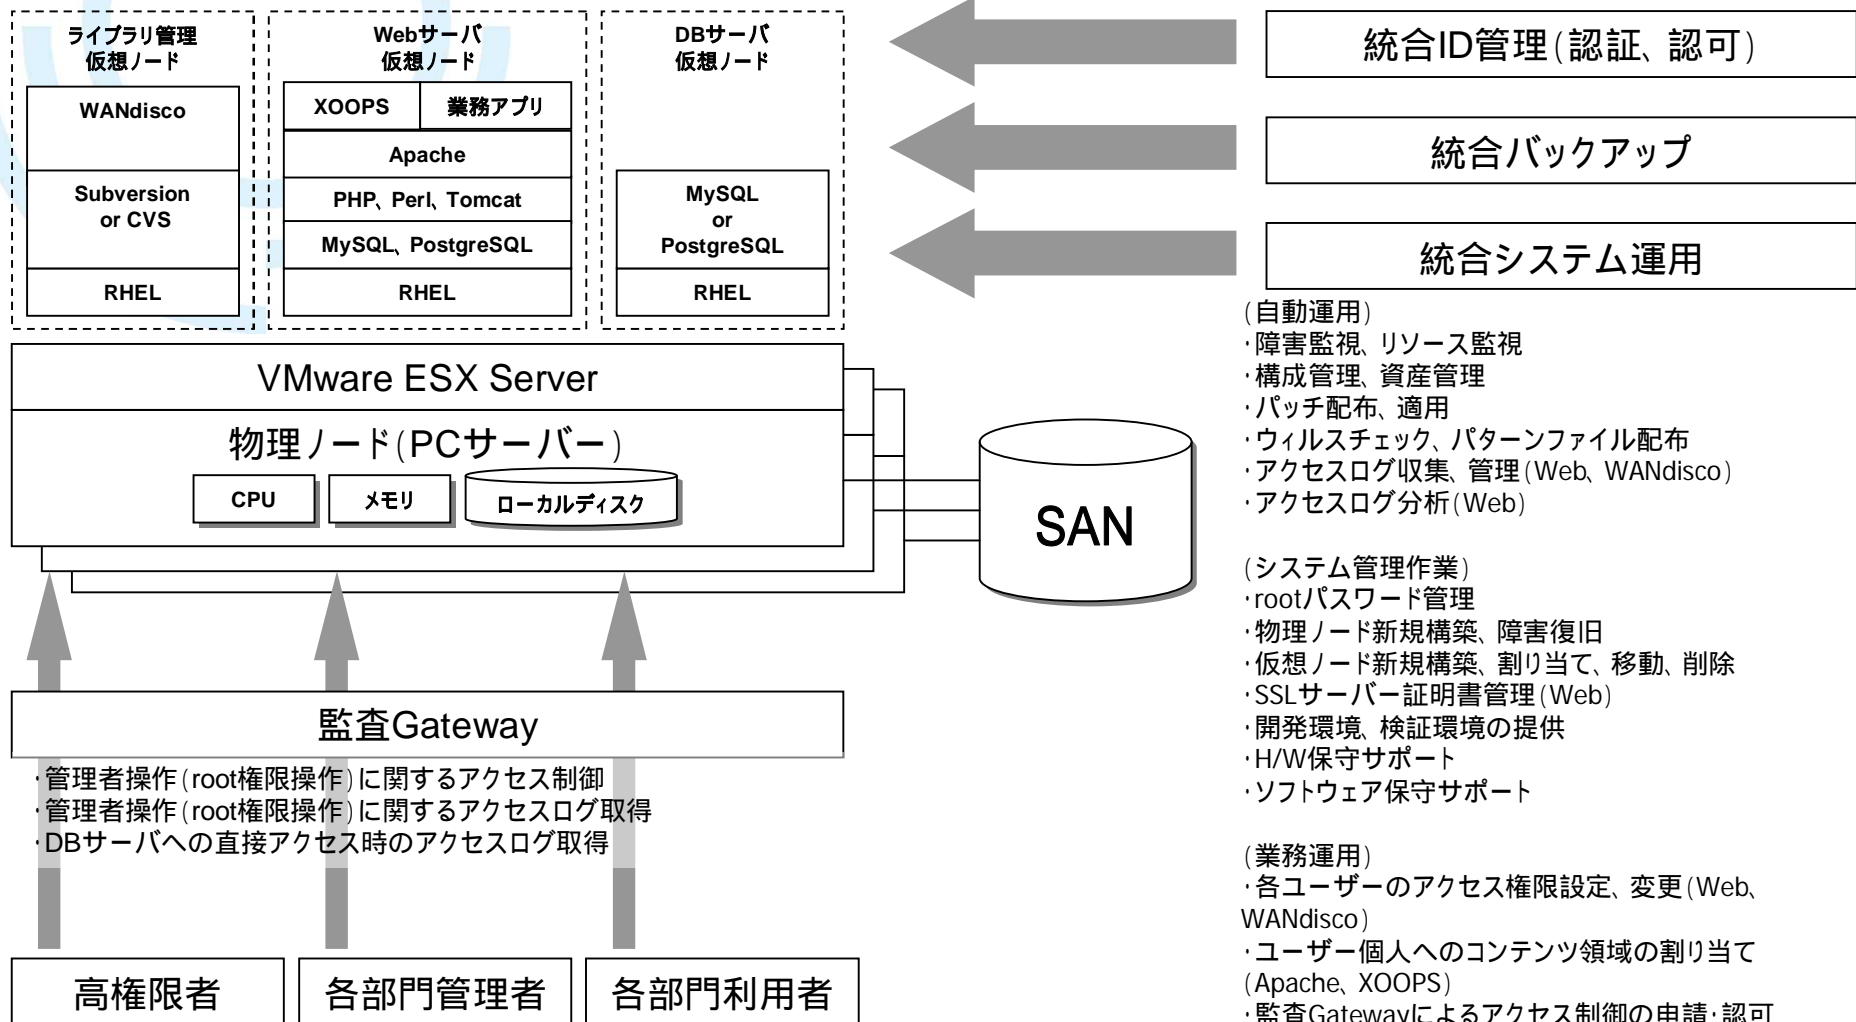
ライブラリ管理
仮想ノード

WANdisco

Subversion
or CVS

RHEL

Webサーバ
仮想ノード

XOOPS

業務アプリ

Apache

PHP、Perl、Tomcat

MySQL、PostgreSQL

RHEL

DBサーバ
仮想ノード

MySQL
or
PostgreSQL

RHEL

統合ID管理(認証、認可)

統合バックアップ

統合システム運用

VMware ESX Server

物理ノード(PCサーバー)

CPU

メモリ

ローカルディスク

SAN

(自動運用)
・障害監視、リソース監視
・構成管理、資産管理
・パッチ配布、適用
・ウィルスチェック、パターンファイル配布
・アクセスログ収集、管理(Web、WANdisco)
・アクセスログ分析(Web)

(システム管理作業)
・rootパスワード管理
・物理ノード新規構築、障害復旧
・仮想ノード新規構築、割り当て、移動、削除
・SSLサーバー証明書管理(Web)
・開発環境、検証環境の提供
・H/W保守サポート
・ソフトウェア保守サポート

(業務運用)
・各ユーザーのアクセス権限設定、変更(Web、WANdisco)
・ユーザー個人へのコンテンツ領域の割り当て(Apache、XOOPS)
・監査Gatewayによるアクセス制御の申請・認可

監査Gateway

・管理者操作(root権限操作)に関するアクセス制御
・管理者操作(root権限操作)に関するアクセスログ取得
・DBサーバへの直接アクセス時のアクセスログ取得

高権限者

各部門管理者

各部門利用者